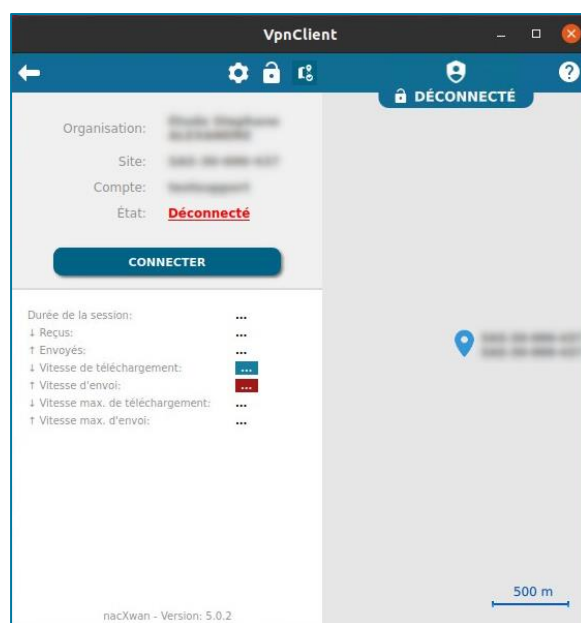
VpnClient

DÉCONNECTÉ

Organisation: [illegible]

Site: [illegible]

Compte: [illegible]

État: Déconnecté

CONNECTER

Durée de la session: ...
↓ Reçus: ...
↑ Envoyés: ...
↓ Vitesse de téléchargement: ...
↑ Vitesse d'envoi: ...
↓ Vitesse max. de téléchargement: ...
↑ Vitesse max. d'envoi: ...

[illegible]

500 m

nacXwan - Version: 5.0.2